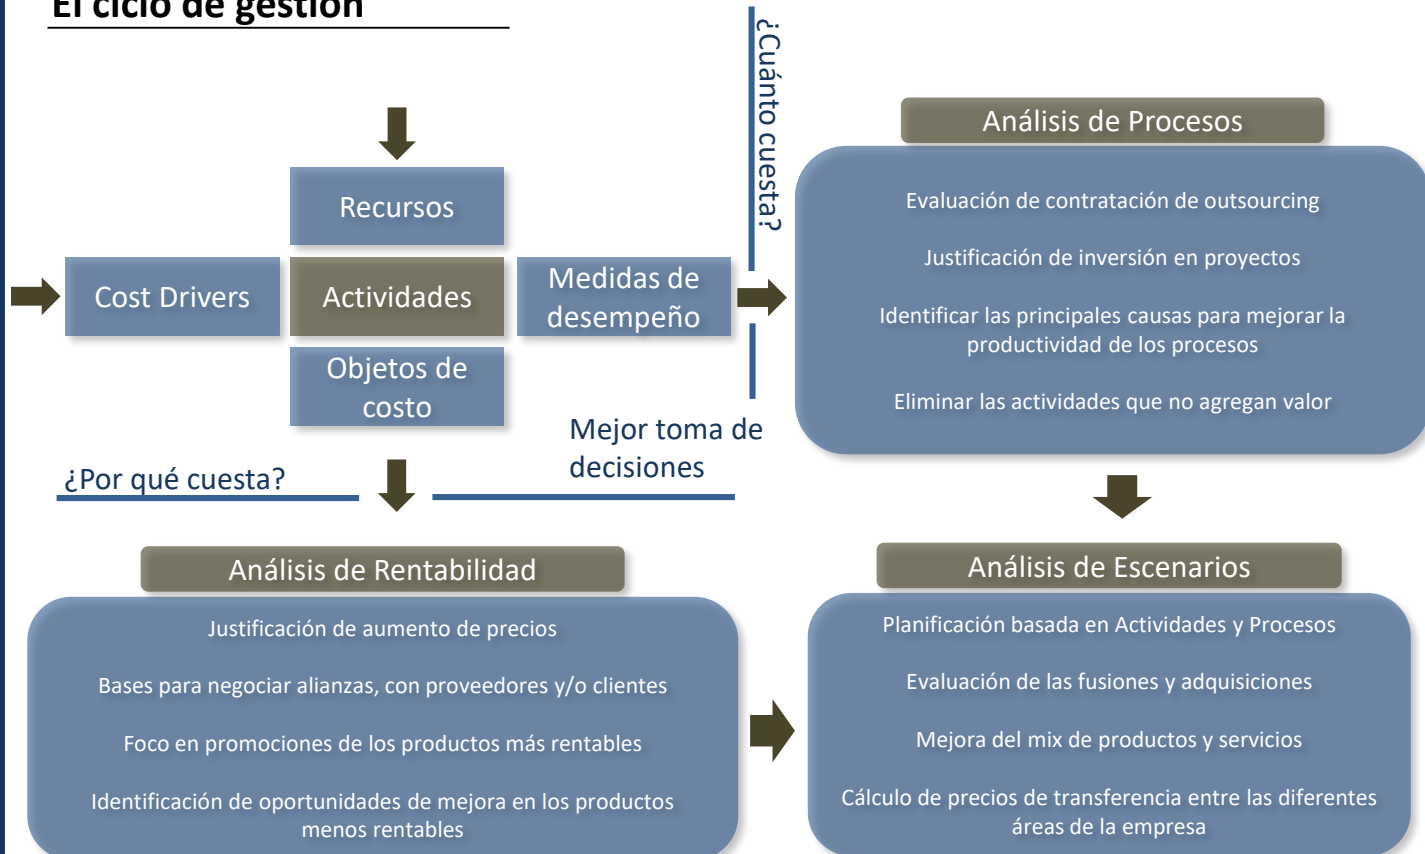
El ciclo de gestión

Recursos

Cost Drivers

Actividades

Medidas de desempeño

Objetos de costo

¿Cuánto cuesta?

Mejor toma de decisiones

¿Por qué cuesta?

Análisis de Procesos

Evaluación de contratación de outsourcing

Justificación de inversión en proyectos

Identificar las principales causas para mejorar la productividad de los procesos

Eliminar las actividades que no agregan valor

Análisis de Rentabilidad

Justificación de aumento de precios

Bases para negociar alianzas, con proveedores y/o clientes

Foco en promociones de los productos más rentables

Identificación de oportunidades de mejora en los productos menos rentables

Análisis de Escenarios

Planificación basada en Actividades y Procesos

Evaluación de las fusiones y adquisiciones

Mejora del mix de productos y servicios

Cálculo de precios de transferencia entre las diferentes áreas de la empresa